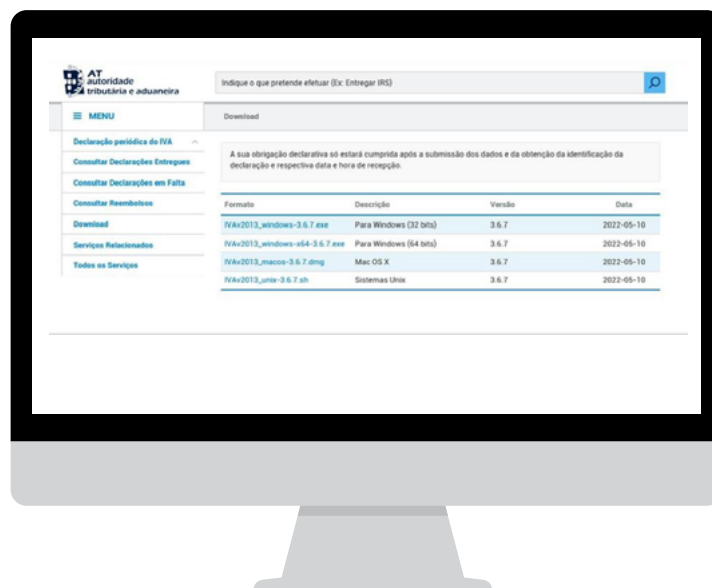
AT
autoridade
tributária e aduaneira

Indique o que pretende efetuar (Ex: Entregar IRS)

MENU

Download

Declaração periódica do IVA
Consultar Declarações Entregues
Consultar Declarações em Falta
Consultar Reembolsos
Download
Serviços Relacionados
Todos os Serviços

A sua obrigação declarativa só estará cumprida após a submissão dos dados e da obtenção da identificação da declaração e respectiva data e hora de recepção.

| Formato | Descrição | Versão | Data |
|---|---|---|---|
| IVAv2013_windows-3.6.7.exe | Para Windows (32 bits) | 3.6.7 | 2022-05-10 |
| IVAv2013_windows-x64-3.6.7.exe | Para Windows (64 bits) | 3.6.7 | 2022-05-10 |
| IVAv2013_macos-3.6.7.dmg | Mac OS X | 3.6.7 | 2022-05-10 |
| IVAv2013_unix-3.6.7.sh | Sistemas Unix | 3.6.7 | 2022-05-10 |